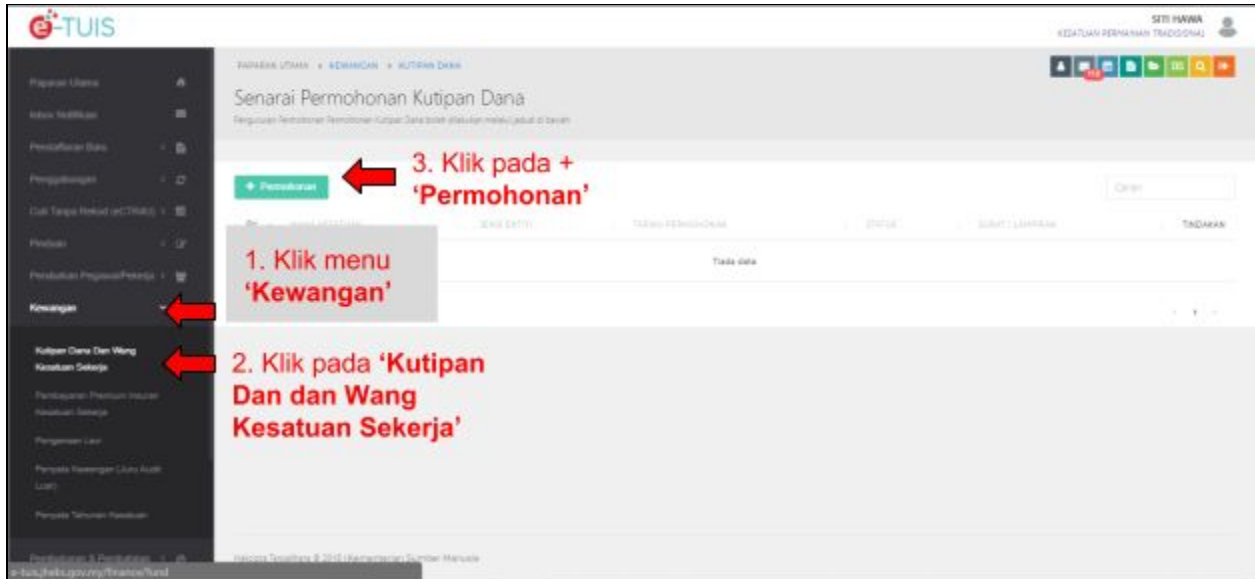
e-TUIS

SITI HAWA
KESATUAN PERMAINAN TRADISIONAL

Paparan Utama
Kotak Notifikasi
Pendaftaran Baru
Penggabungan
Cuti Tanpa Rekod (eCTRKB)
Pindaan
Penubuhan Pegawai/Pekerja
Kewangan
Kutipan Dana Dan Wang Kesatuan Sekerja
Pembayaran Premium Insuran Kesatuan Sekerja
Pengenaan Levi
Penyata Kewangan (Lulus Audit Luar)
Penyata Tahunan Kesatuan
Pembubaran & Pembatalan

PAPARAN UTAMA » KEWANGAN » KUTIPAN DANA

Senarai Permohonan Kutipan Dana

Pengurusan Permohonan Permohonan Kutipan Dana boleh dilakukan melalui jadual di bawah.

113

3. Klik pada + 'Permohonan'

+ Permohonan

Carian

| Bil | NAMA KESATUAN | JENIS ENTITI | TARIKH PERMOHONAN | STATUS | SURAT / LAMPIRAN | TINDAKAN |
|---|---|---|---|---|---|---|
| | | | Tiada data | | | |

1. Klik menu 'Kewangan'

2. Klik pada 'Kutipan Dan dan Wang Kesatuan Sekerja'

Hakcipta Terpelihara © 2018 Kementerian Sumber Manusia

e-tuis.jheks.gov.my/finance/fund